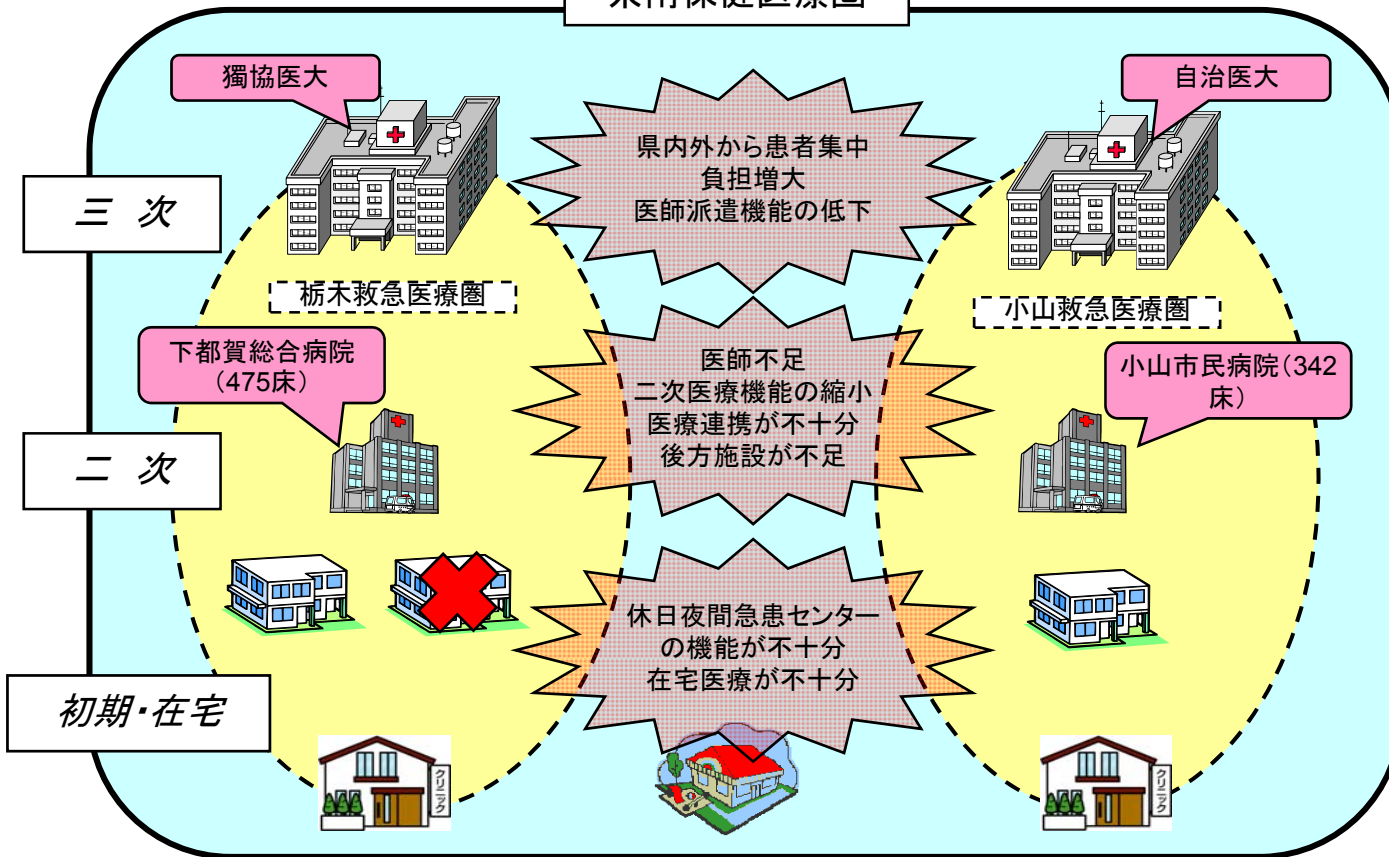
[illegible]

獨協医大

自治医大

県内外から患者集中
負担増大
医師派遣機能の低下

三 次

栃木救急医療圏

小山救急医療圏

下都賀総合病院
(475床)

医師不足
二次医療機能の縮小
医療連携が不十分
後方施設が不足

小山市民病院(342床)

二 次

休日夜間急患センターの機能が不十分
在宅医療が不十分

初期・在宅

クリニック

クリニック